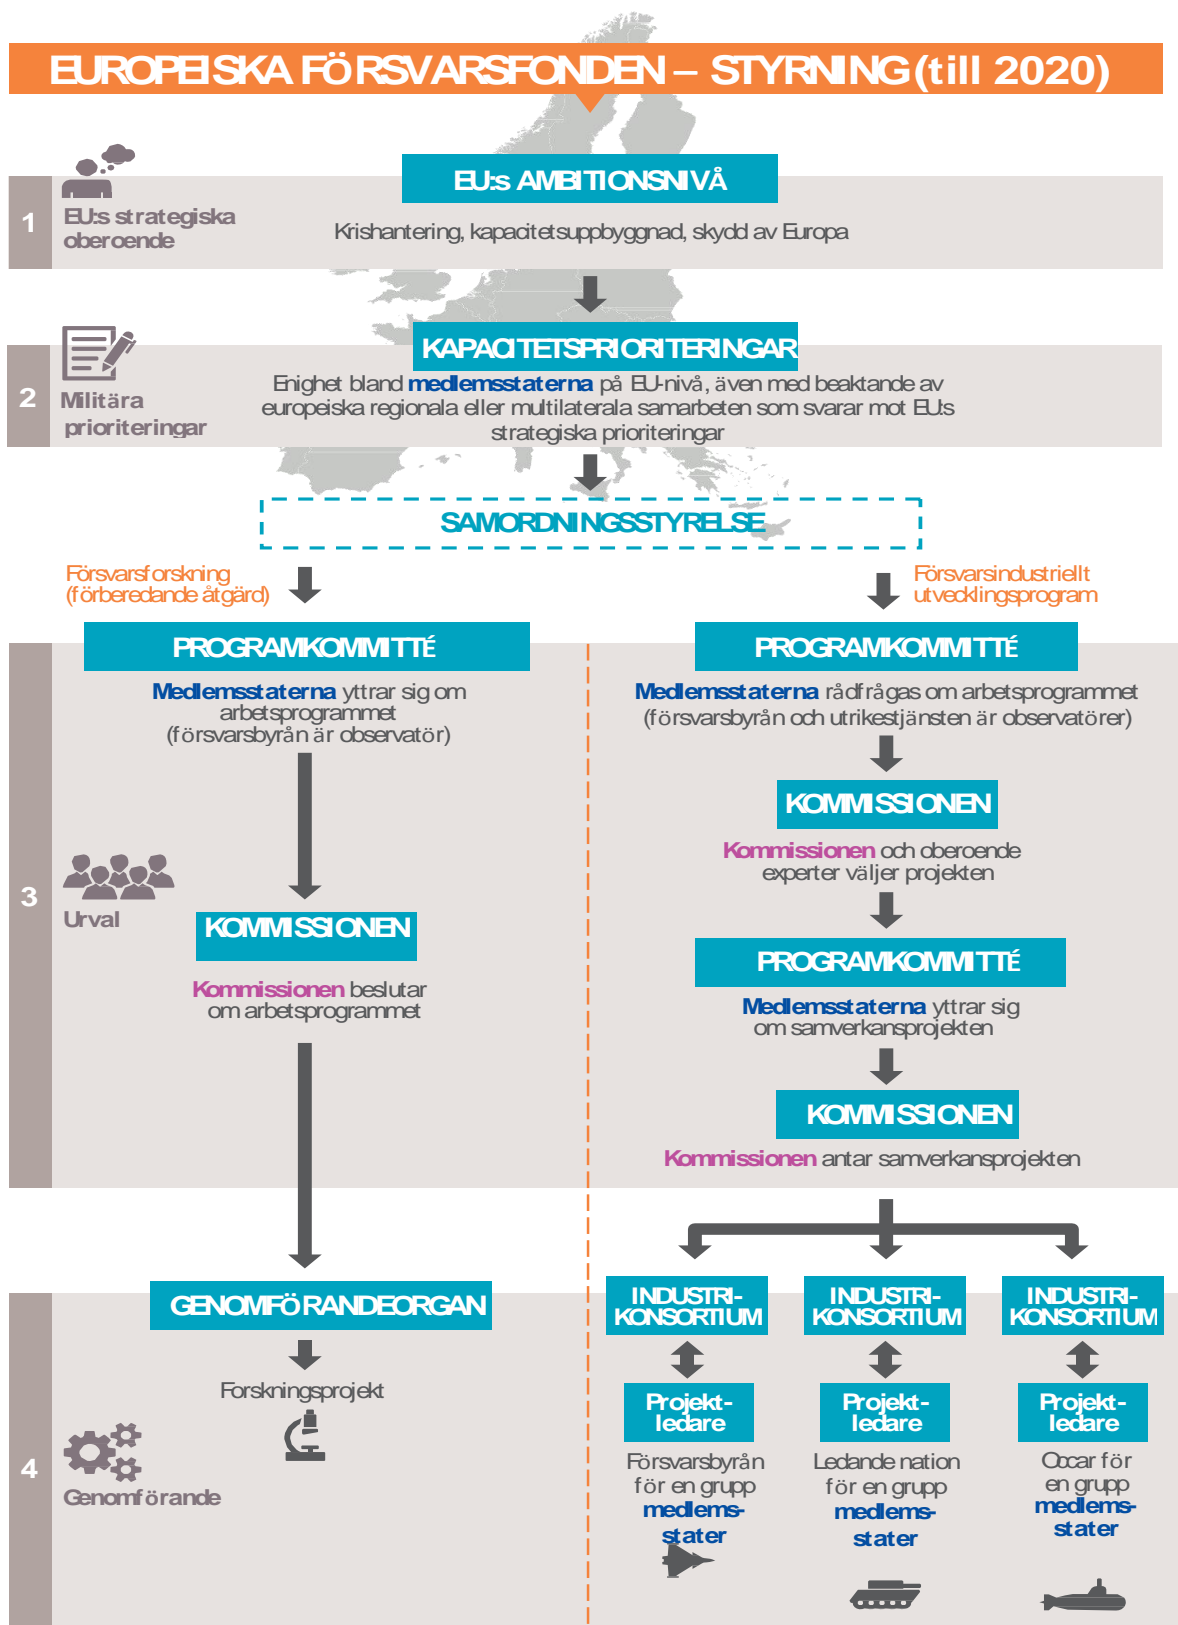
EUROPEISKA FÖRSVARSFONDEN – STYRNING (till 2020)

1
EU:s strategiska oberoende

EU:s AMBITIONSNIVÅ
Krishantering, kapacitetsuppbyggnad, skydd av Europa

2
Militära prioriteringar

KAPACITETSPRIORITERINGAR
Enighet bland medlemsstaterna på EU-nivå, även med beaktande av europeiska regionala eller multilaterala samarbeten som svarar mot EU:s strategiska prioriteringar

SAMORDNINGSSTYRELSE

Försvarsforskning (förberedande åtgärd)

Försvarsindustriellt utvecklingsprogram

3
Urval

PROGRAMKOMMITTÉ
Medlemsstaterna yttrar sig om arbetsprogrammet (försvarsbyrån är observatör)

KOMMISSIONEN
Kommissionen beslutar om arbetsprogrammet

PROGRAMKOMMITTÉ
Medlemsstaterna rådfrågas om arbetsprogrammet (försvarsbyrån och utrikestjänsten är observatörer)

KOMMISSIONEN
Kommissionen och oberoende experter väljer projekten

PROGRAMKOMMITTÉ
Medlemsstaterna yttrar sig om samverkansprojekten

KOMMISSIONEN
Kommissionen antar samverkansprojekten

4
Genomförande

GENOMFÖRANDEORGAN
Forskningsprojekt

INDUSTRI-KONSORTIUM
Projekt-ledare
Försvarsbyrån för en grupp medlems-stater

INDUSTRI-KONSORTIUM
Projekt-ledare
Ledande nation för en grupp medlems-stater

INDUSTRI-KONSORTIUM
Projekt-ledare
Occar för en grupp medlems-stater